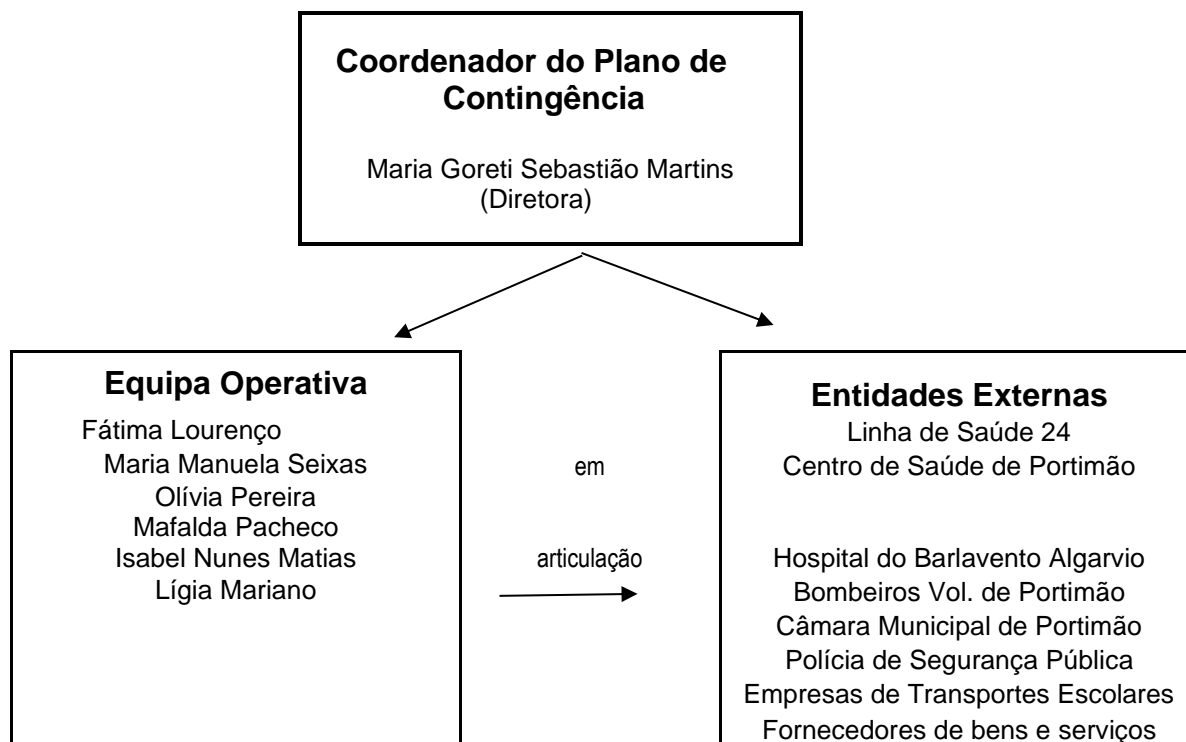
Coordenador do Plano de Contingência

Maria Goreti Sebastião Martins (Diretora)

Equipa Operativa

Fátima Lourenço
Maria Manuela Seixas
Olívia Pereira
Mafalda Pacheco
Isabel Nunes Matias
Lígia Mariano

em

articulação

Entidades Externas

Linha de Saúde 24
Centro de Saúde de Portimão

Hospital do Barlavento Algarvio
Bombeiros Vol. de Portimão
Câmara Municipal de Portimão
Polícia de Segurança Pública
Empresas de Transportes Escolares
Fornecedores de bens e serviços